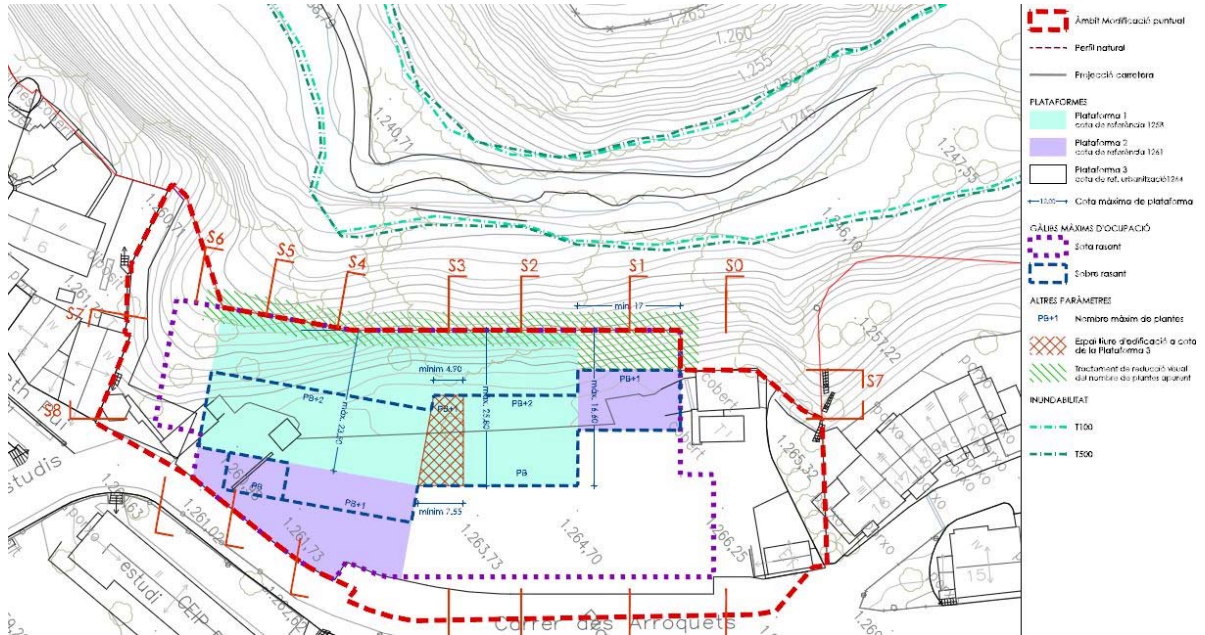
Àmbit Modificació puntual

Perfil natural

Projecció carretera

PLATAFORMES

Plataforma 1
cota de referència 1258

Plataforma 2
cota de referència 1261

Plataforma 3
cota de ref. urbanització1264

Cota màxima de plataforma

GÀLIBS MÀXIMS D'OCUPACIÓ

Sota rasant

Sobre rasant

ALTRES PARÀMETRES

PB+1 Nombre màxim de plantes

Espai lliure d'edificació a cota de la Plataforma 3

Tractament de reducció visual del nombre de plantes aparent

INUNDABILITAT

T100

T500

1.260
1.255
1.250
1.245
1.240,71
1.247,55
1.256,10
1.257,22
1.260,71
1.261,5
1.265,32
1.266,25
1.264,70
1.263,73
1.261,73
1.261,02
1.262,08
1.261,63

S6 S5 S4 S3 S2 S1 S0 S7 S8

mín. 17

mínim 4,90

màx. 25,80

màx. 25,60

màx. 16,60

mínim 7,55

PB+2

PB+2

PB+1

PB+1

PB+1

PB

PB

coberta

estudis

estudi

CEIP

Carrer des Arroquets